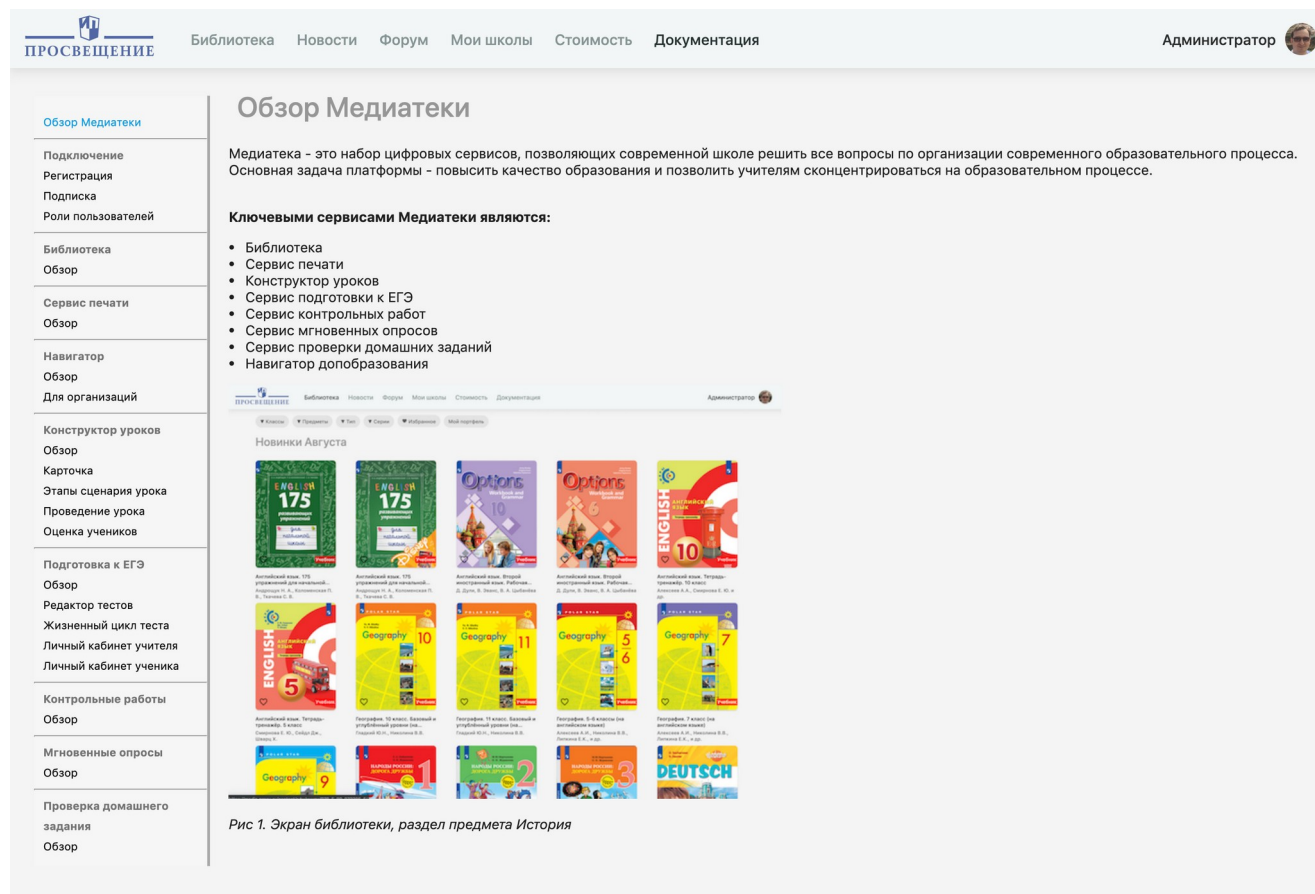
ПРОСВЕЩЕНИЕ Библиотека Новости Форум Мои школы Стоимость Документация Администратор

Обзор Медиатеки

Подключение
Регистрация
Подписка
Роли пользователей

Библиотека
Обзор

Сервис печати
Обзор

Навигатор
Обзор
Для организаций

Конструктор уроков
Обзор
Карточка
Этапы сценария урока
Проведение урока
Оценка учеников

Подготовка к ЕГЭ
Обзор
Редактор тестов
Жизненный цикл теста
Личный кабинет учителя
Личный кабинет ученика

Контрольные работы
Обзор

Мгновенные опросы
Обзор

Проверка домашнего задания
Обзор

# Обзор Медиатеки

Медиатека - это набор цифровых сервисов, позволяющих современной школе решить все вопросы по организации современного образовательного процесса. Основная задача платформы - повысить качество образования и позволить учителям сконцентрироваться на образовательном процессе.

**Ключевыми сервисами Медиатеки являются:**

• Библиотека
• Сервис печати
• Конструктор уроков
• Сервис подготовки к ЕГЭ
• Сервис контрольных работ
• Сервис мгновенных опросов
• Сервис проверки домашних заданий
• Навигатор допобразования

ПРОСВЕЩЕНИЕ Библиотека Новости Форум Мои школы Стоимость Документация Администратор

Классы Предметы Тип Серии Избранное Мой портфель

Новинки Августа

ENGLISH 175
ENGLISH 175
Options 10
Options 6
ENGLISH 10

Английский язык. 175 упражнений для начальной... Андрющук Н. А., Коломинская П. В., Ткачева С. В.
Английский язык. 175 упражнений для начальной... Андрющук Н. А., Коломинская П. В., Ткачева С. В.
Английский язык. Второй иностранный язык. Рабочая... Д. Дули, В. Эванс, Я. А. Цыбанёва
Английский язык. Второй иностранный язык. Рабочая... Д. Дули, В. Эванс, Я. А. Цыбанёва
Английский язык. Тетрадь-тренажёр. 10 класс Алексеев А. А., Смирнова Е. Ю. и др.

ENGLISH 5
Geography 10
Geography 11
Geography 5 6
Geography 7

Английский язык. Тетрадь-тренажёр. 5 класс Смирнова Е. Ю., Сойдо Д., Шварц Х.
География. 10 класс. Базовый и углублённый уровни (на... Гладкий Ю.Н., Николина В.В.
География. 11 класс. Базовый и углублённый уровни (на... Гладкий Ю.Н., Николина В.В.
География. 5-6 классы (на английском языке) Алексеев А.И., Николина В.В., Липкина Е.К., и др.
География. 7 класс (на английском языке) Алексеев А.И., Николина В.В., Липкина Е.К., и др.

Geography 9
НАРОДЫ РОССИИ: ДОРОГОЙ ДРУЖБЫ 1
НАРОДЫ РОССИИ: ДОРОГОЙ ДРУЖБЫ 2
НАРОДЫ РОССИИ: ДОРОГОЙ ДРУЖБЫ 3
DEUTSCH

*Рис 1. Экран библиотеки, раздел предмета История*